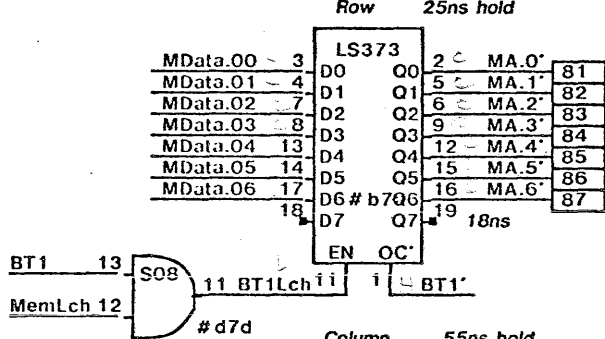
Row 25ns hold

LS373

MData.00 3 D0 Q0 2 MA.0' 81
MData.01 4 D1 Q1 5 MA.1' 82
MData.02 7 D2 Q2 6 MA.2' 83
MData.03 8 D3 Q3 9 MA.3' 84
MData.04 13 D4 Q4 12 MA.4' 85
MData.05 14 D5 Q5 15 MA.5' 86
MData.06 17 D6 # b7 Q6 16 MA.6' 87
18 D7 Q7 19 18ns

EN OC'
11 1

BT1 13
S08
11 BT1Lch
BT1'
MemLch 12
# d7d

Colume 55ns hold